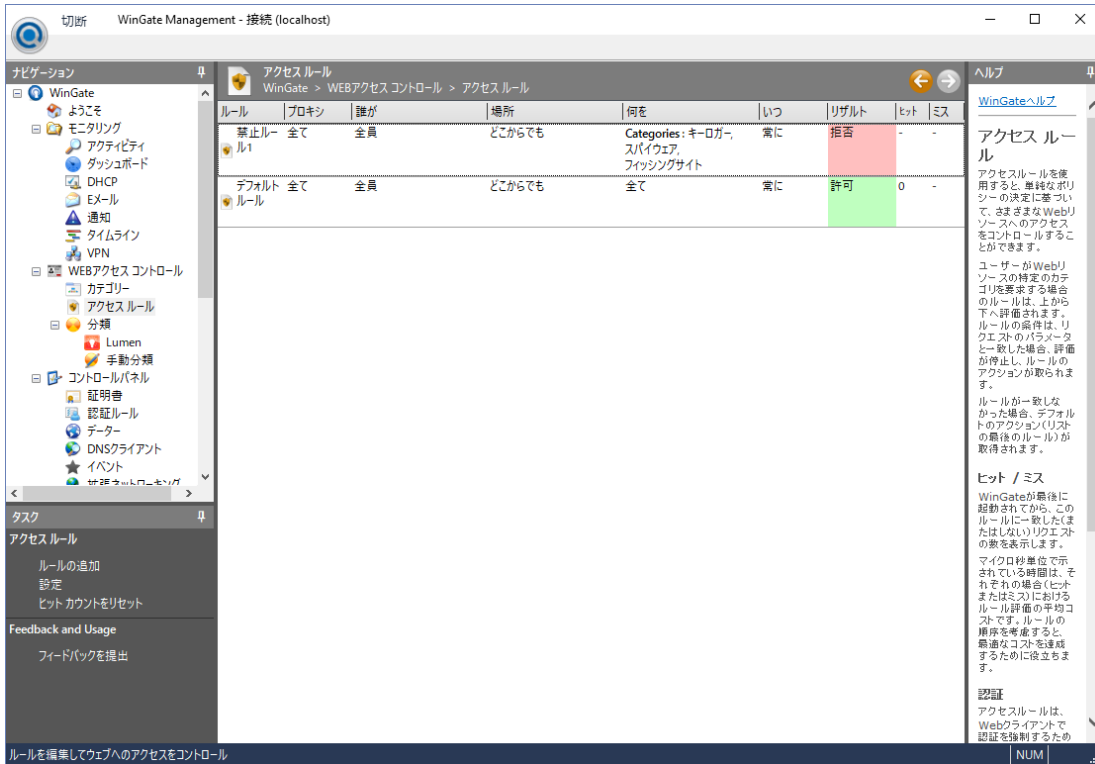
切断 WinGate Management - 接続 (localhost)

ナビゲーション
WinGate
ようこそ
モニタリング
アクティビティ
ダッシュボード
DHCP
Eメール
通知
タイムライン
VPN
WEBアクセス コントロール
カテゴリー
アクセス ルール
分類
Lumen
手動分類
コントロールパネル
証明書
認証ルール
データー
DNSクライアント
イベント
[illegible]

タスク
アクセス ルール
ルールの追加
設定
ヒット カウントをリセット
Feedback and Usage
フィードバックを提出

アクセス ルール
WinGate > WEBアクセス コントロール > アクセス ルール

| ルール | プロキシ | 誰が | 場所 | 何を | いつ | リザルト | ヒット | ミス |
|---|---|---|---|---|---|---|---|---|
| 禁止ルール1 | 全て | 全員 | どこからでも | Categories : キーロガー, スパイウェア, フィッシングサイト | 常に | 拒否 | - | - |
| デフォルトルール | 全て | 全員 | どこからでも | 全て | 常に | 許可 | 0 | - |

ヘルプ
WinGateヘルプ

アクセス ルール
アクセスルールを使用すると、単純なポリシーの決定に基づいて、さまざまなWebリソースへのアクセスをコントロールすることができます。

ユーザーがWebリソースの特定のカテゴリを要求する場合のルールは、上から下へ評価されます。ルールの条件は、リクエストのパラメータと一致した場合、評価が停止し、ルールのアクションが取られます。

ルールが一致しなかった場合、デフォルトのアクション(リストの最後のルール)が取得されます。

ヒット / ミス
WinGateが最後に起動されてから、このルールに一致した(またはしない)リクエストの数を表示します。

マイクロ秒単位で示されている時間は、それぞれの場合(ヒットまたはミス)におけるルール評価の平均コストです。ルールの順序を考慮すると、最適なコストを達成するために役立ちます。

認証
アクセスルールは、Webクライアントで認証を強制するため

ルールを編集してウェブへのアクセスをコントロール
NUM